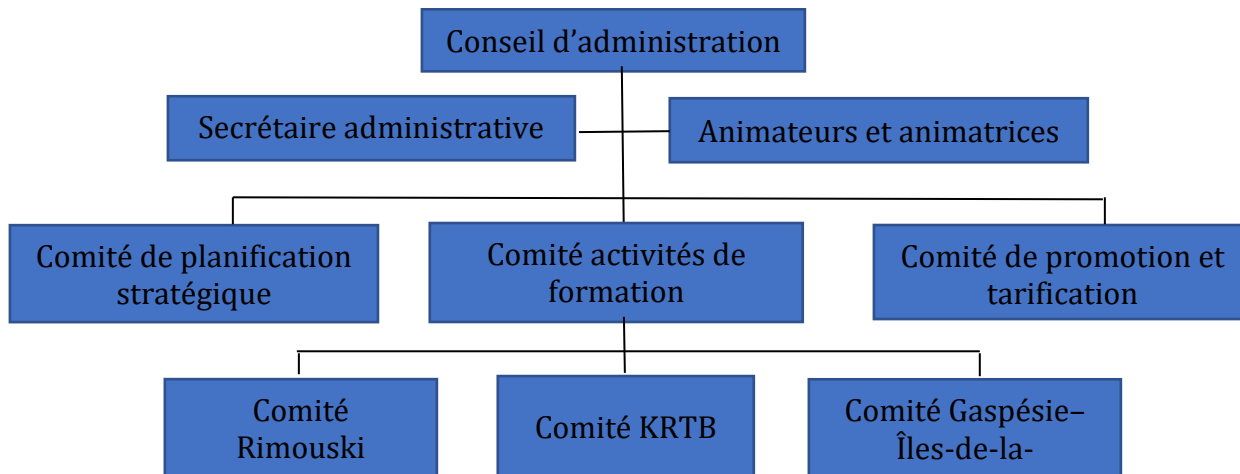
Conseil d'administration

Secrétaire administrative

Animateurs et animatrices

Comité de planification stratégique

Comité activités de formation

Comité de promotion et tarification

Comité Rimouski

Comité KRTB

Comité Gaspésie–Îles-de-la-